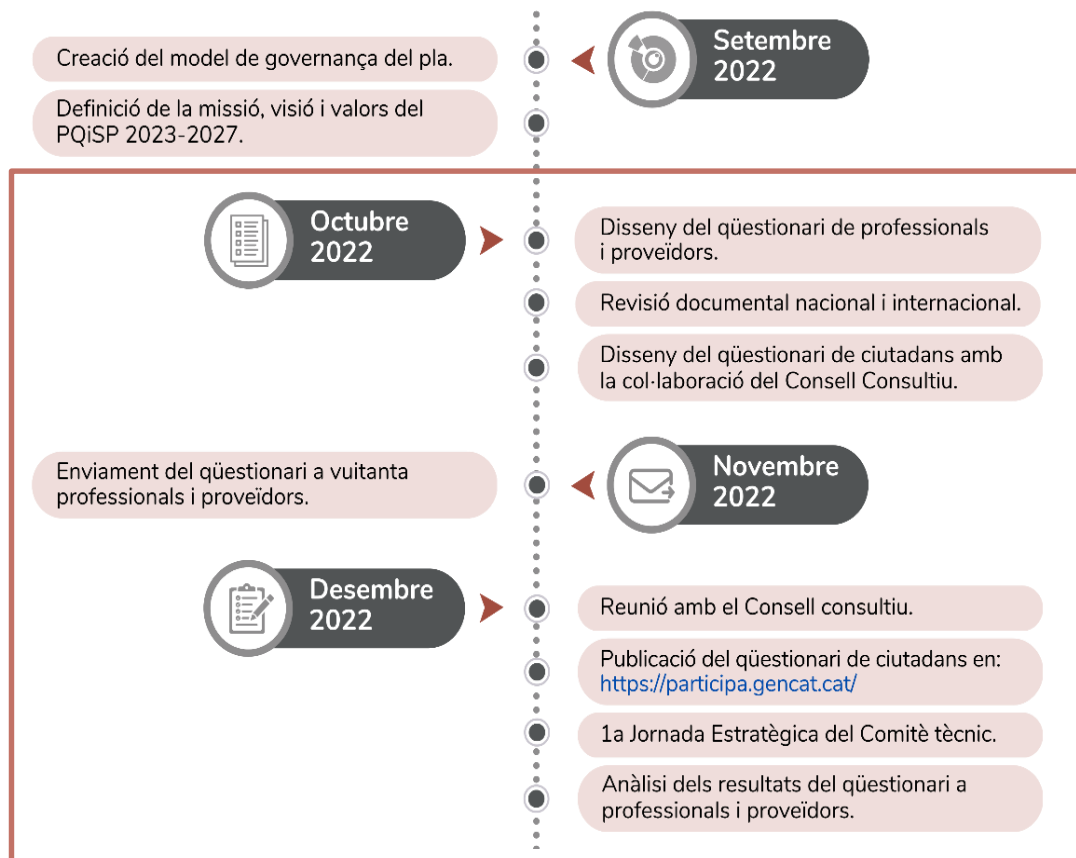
Setembre 2022

Creació del model de governança del pla.

Definició de la missió, visió i valors del PQiSP 2023-2027.

Octubre 2022

Disseny del qüestionari de professionals i proveïdors.

Revisió documental nacional i internacional.

Disseny del qüestionari de ciutadans amb la col·laboració del Consell Consultiu.

Novembre 2022

Enviament del qüestionari a vuitanta professionals i proveïdors.

Desembre 2022

Reunió amb el Consell consultiu.

Publicació del qüestionari de ciutadans en: https://participa.gencat.cat/

1a Jornada Estratègica del Comitè tècnic.

Anàlisi dels resultats del qüestionari a professionals i proveïdors.